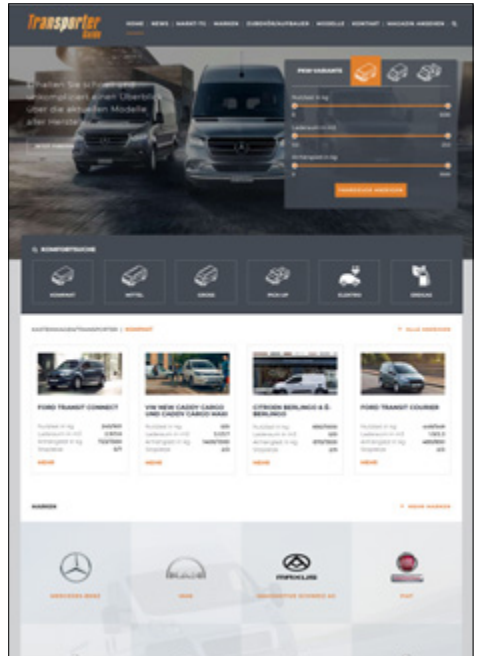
Transporter Guide

HOME | NEWS | MARKT-TV | MARKEN | ZUBEHÖR/AUFBAUER | MODELLE | KONTAKT | MAGAZIN ANSEHEN

Erhalten Sie schnell und unkompliziert einen Überblick über die aktuellen Modelle aller Hersteller

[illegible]

PKW VARIANTE

Nutzlast in kg

Laderaum in m3

Anhängelast in kg

FAHRZEUGE ANZEIGEN

SCHNELLSUCHE

KOMPAKT | MITTEL | GROSS | PICK-UP | ELEKTRO | MIKRO

KASTENWAGEN/TRANSPORTER | KOMPAKT

ALLE ANZEIGEN

FORD TRANSIT CONNECT
Nutzlast in kg
Laderaum in m3
Anhängelast in kg
Sitzplätze
MEHR

VW NEW CADDY CARGO UND CADDY CARGO MAXI
Nutzlast in kg
Laderaum in m3
Anhängelast in kg
Sitzplätze
MEHR

CITROËN BERLINGO & E-BERLINGO
Nutzlast in kg
Laderaum in m3
Anhängelast in kg
Sitzplätze
MEHR

FORD TRANSIT COURIER
Nutzlast in kg
Laderaum in m3
Anhängelast in kg
Sitzplätze
MEHR

MARKEN

MEHR MARKEN

MERCEDES-BENZ | MAN | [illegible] | FIAT